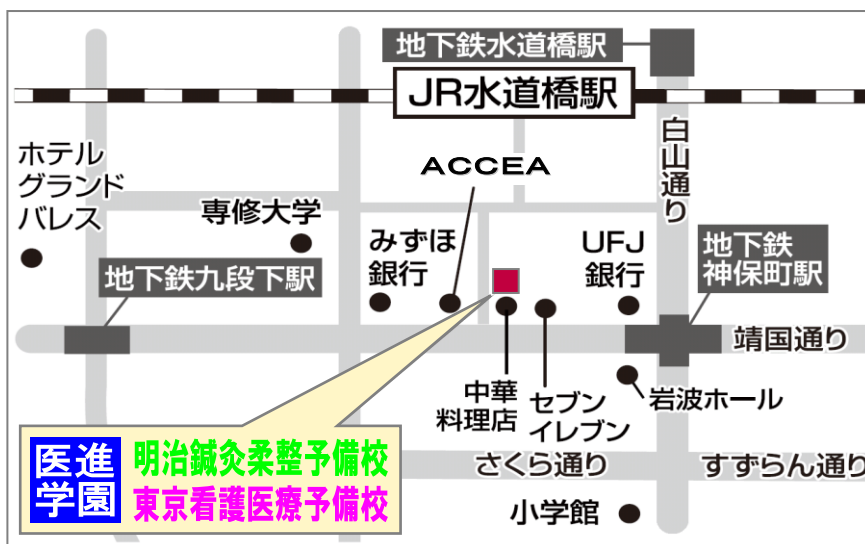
地下鉄水道橋駅
JR水道橋駅
白山通り
ホテル
グランド
パレス
ACCEA
専修大学
みずほ
銀行
UFJ
銀行
地下鉄
神保町駅
地下鉄九段下駅
靖国通り
中華
料理店
セブン
イレブン
岩波ホール
医進
学園
明治鍼灸柔整予備校
東京看護医療予備校
さくら通り
すずらん通り
小学館